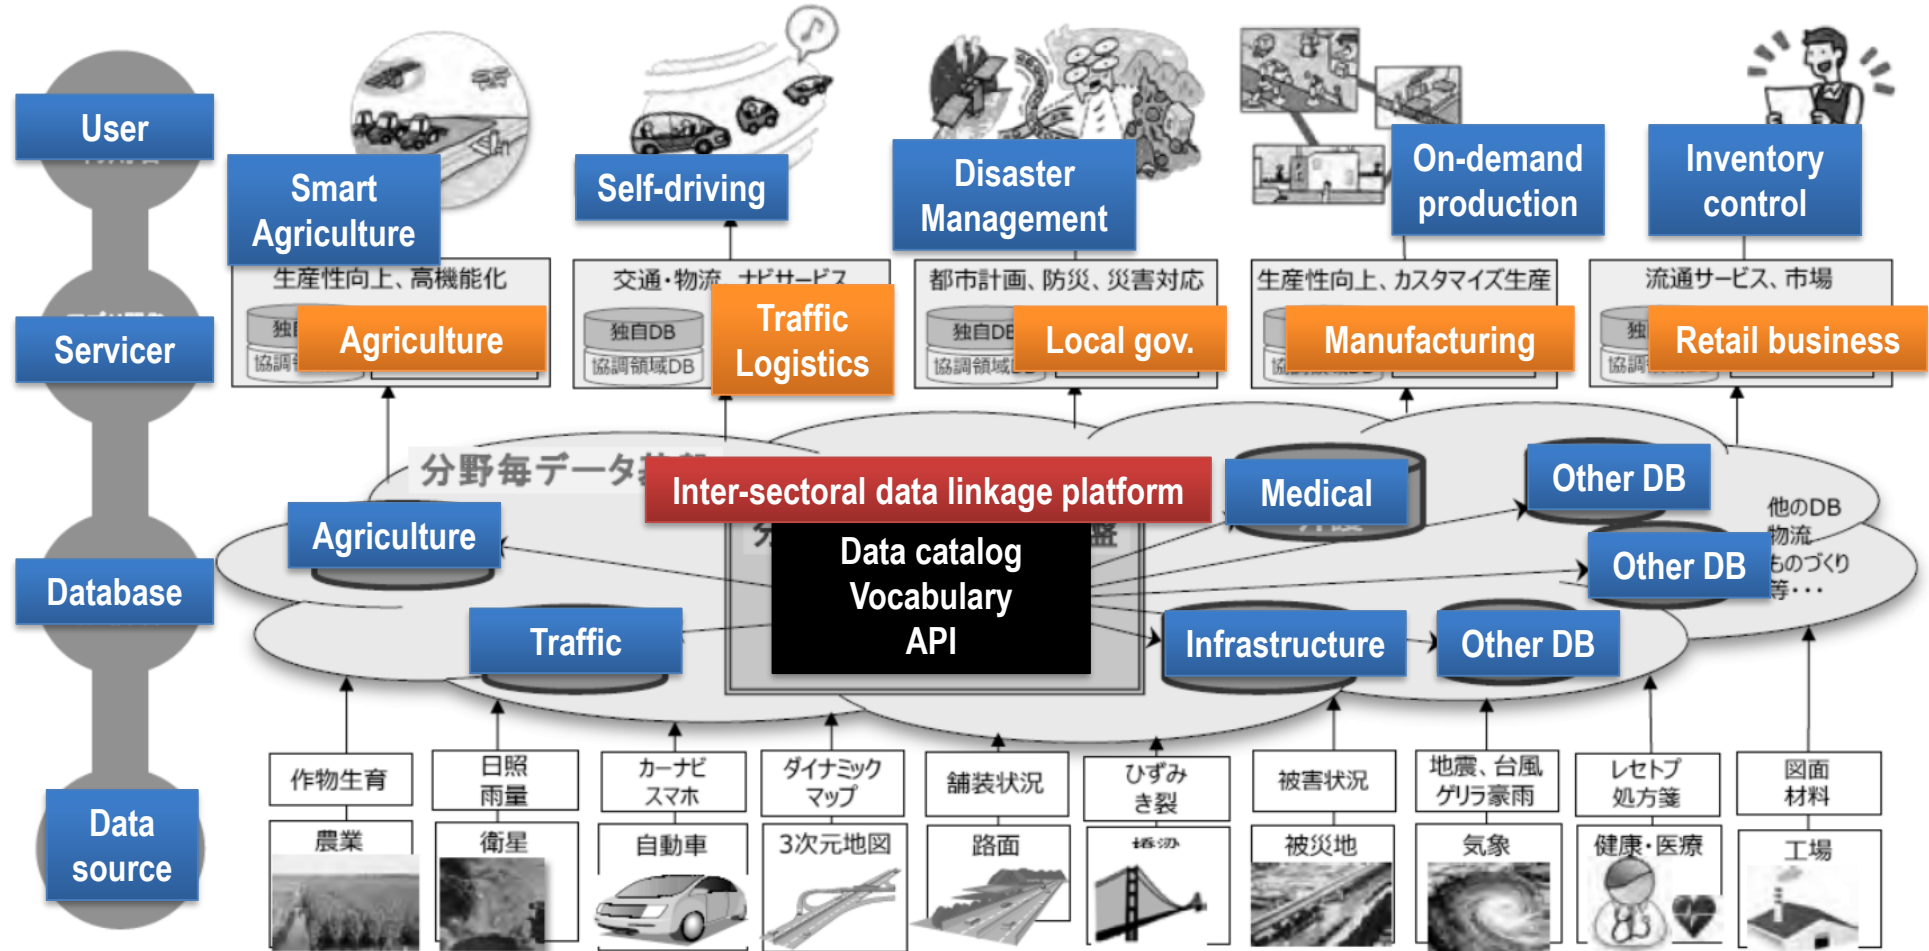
User

Servicer

Database

Data source

Smart Agriculture

Self-driving

Disaster Management

On-demand production

Inventory control

生産性向上、高機能化

Agriculture

交通・物流 ナビサービス

独自DB

協調領域DB

Traffic Logistics

都市計画、防災、災害対応

独自DB

協調領域

Local gov.

生産性向上、カスタマイズ生産

Manufacturing

流通サービス、市場

独

協調

Retail business

分野毎データ

Inter-sectoral data linkage platform

Medical

Other DB

他のDB
物流
ものづくり
等・・・

Agriculture

Data catalog
Vocabulary
API

Other DB

Traffic

Infrastructure

Other DB

作物生育

日照
雨量

カーナビ
スマホ

ダイナミック
マップ

舗装状況

ひずみ
き裂

被害状況

地震、台風
ゲリラ豪雨

レセプト
処方箋

図面
材料

農業

衛星

自動車

3次元地図

路面

橋梁

被災地

気象

健康・医療

工場